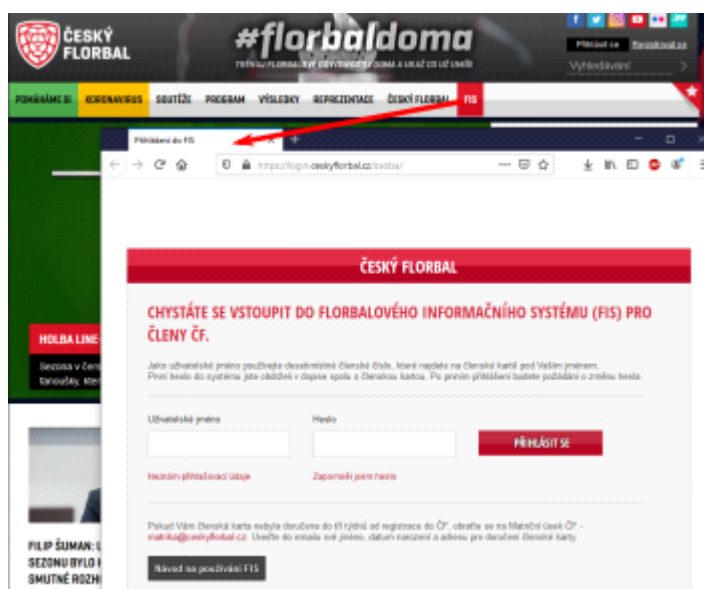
ČESKÝ FLORBAL

#florbaldoma

TRÉNUJ FLORBAL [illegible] DOMA A UKAŽ CO UŽ UMÍŠ

Přihlásit se Registrovat se

Vyhledávání

POMÁHÁME SI KORONAVIRUS SOUTĚŽE PROGRAM VÝSLEDKY REPREZENTACE ČESKÝ FLORBAL FIS

Přihlášení do FIS

https://login.ceskyflorbal.cz/osoba/

HOLBA LINE

Sezona v čer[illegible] tanoušky, kter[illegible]

FILIP ŠUMAN: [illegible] SEZONU BYLO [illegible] SMUTNÉ ROZH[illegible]

ČESKÝ FLORBAL

CHYSTÁTE SE VSTOUPIT DO FLORBALOVÉHO INFORMAČNÍHO SYSTÉMU (FIS) PRO ČLENY ČF.

Jako uživatelské jméno použijete desetimístné členské číslo, které najdete na členské kartě pod Vaším jménem. První heslo do systému jste obdrželi v dopise spolu s členskou kartou. Po prvním přihlášení budete požádáni o změnu hesla.

Uživatelské jméno

Heslo

PŘIHLÁSIT SE

Neznám přihlašovací údaje

Zapomněl jsem heslo

Pokud Vám členská karta nebyla doručena do tří týdnů od registrace do ČF, obraťte se na Matriční úsek ČF - matrika@ceskyflorbal.cz. Uveďte do emailu své jméno, datum narození a adresu pro doručení členské karty.

Návod na používání FIS